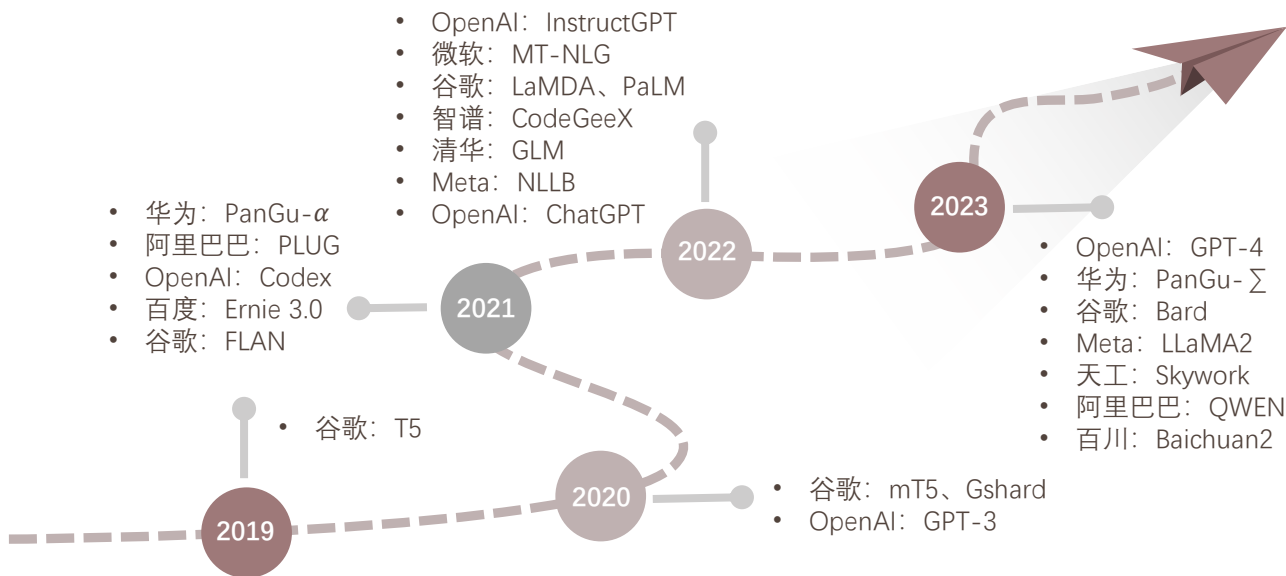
- OpenAI：InstructGPT
- 微软：MT-NLG
- 谷歌：LaMDA、PaLM
- 智谱：CodeGeeX
- 清华：GLM
- Meta：NLLB
- OpenAI：ChatGPT

- 华为：PanGu-$\alpha$
- 阿里巴巴：PLUG
- OpenAI：Codex
- 百度：Ernie 3.0
- 谷歌：FLAN

2023

2022

2021

- OpenAI：GPT-4
- 华为：PanGu-$\sum$
- 谷歌：Bard
- Meta：LLaMA2
- 天工：Skywork
- 阿里巴巴：QWEN
- 百川：Baichuan2

- 谷歌：T5

2019

2020

- 谷歌：mT5、Gshard
- OpenAI：GPT-3